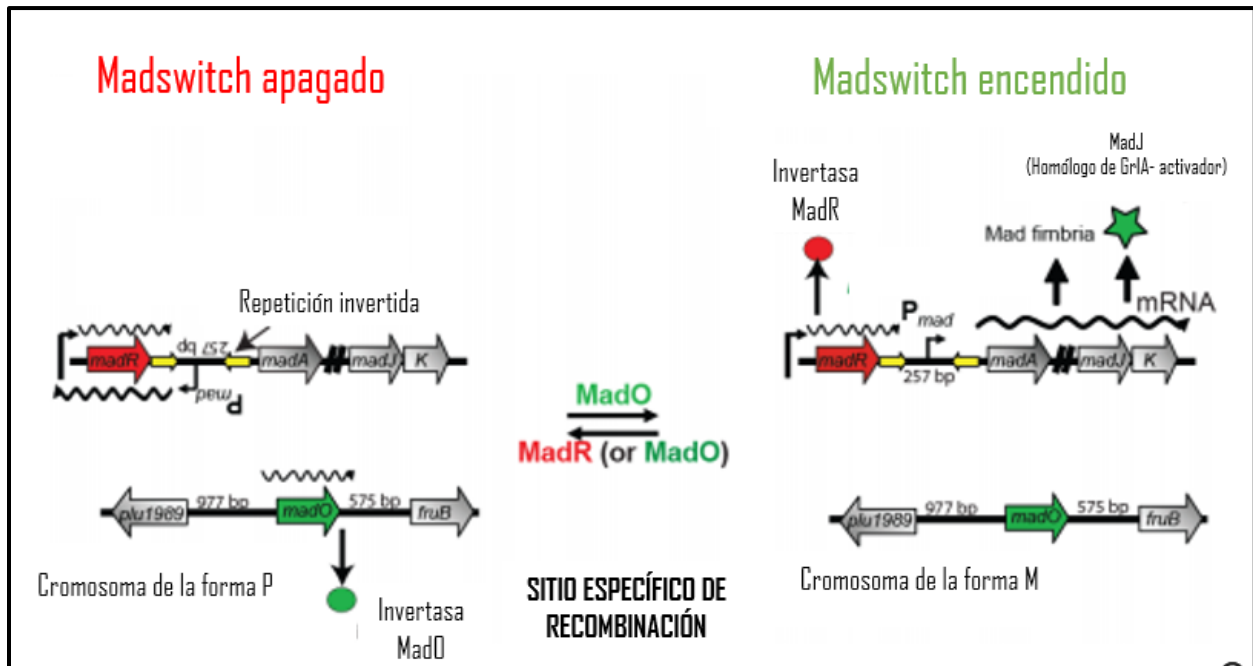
Madswitch apagado

Repetición invertida

madR

257 bp

madA

madJ

K

$P_{mad}$

plu1989

977 bp

madO

575 bp

fruB

Cromosoma de la forma P

Invertasa MadO

MadO

MadR (or MadO)

SITIO ESPECÍFICO DE RECOMBINACIÓN

Madswitch encendido

MadJ
(Homólogo de GrlA- activador)

Invertasa MadR

Mad fimbria

$P_{mad}$

mRNA

madR

257 bp

madA

madJ

K

plu1989

977 bp

madO

575 bp

fruB

Cromosoma de la forma M